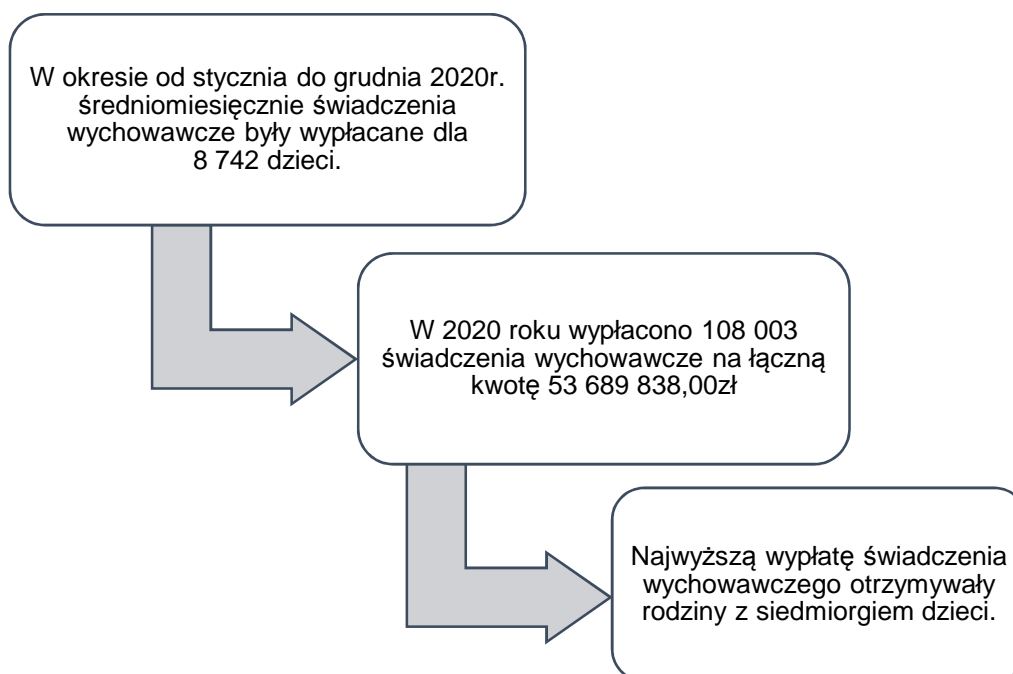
W okresie od stycznia do grudnia 2020r. średniomiesięcznie świadczenia wychowawcze były wypłacane dla 8 742 dzieci.

W 2020 roku wypłacono 108 003 świadczenia wychowawcze na łączną kwotę 53 689 838,00zł

Najwyższą wypłatę świadczenia wychowawczego otrzymywały rodziny z siedmiorgiem dzieci.